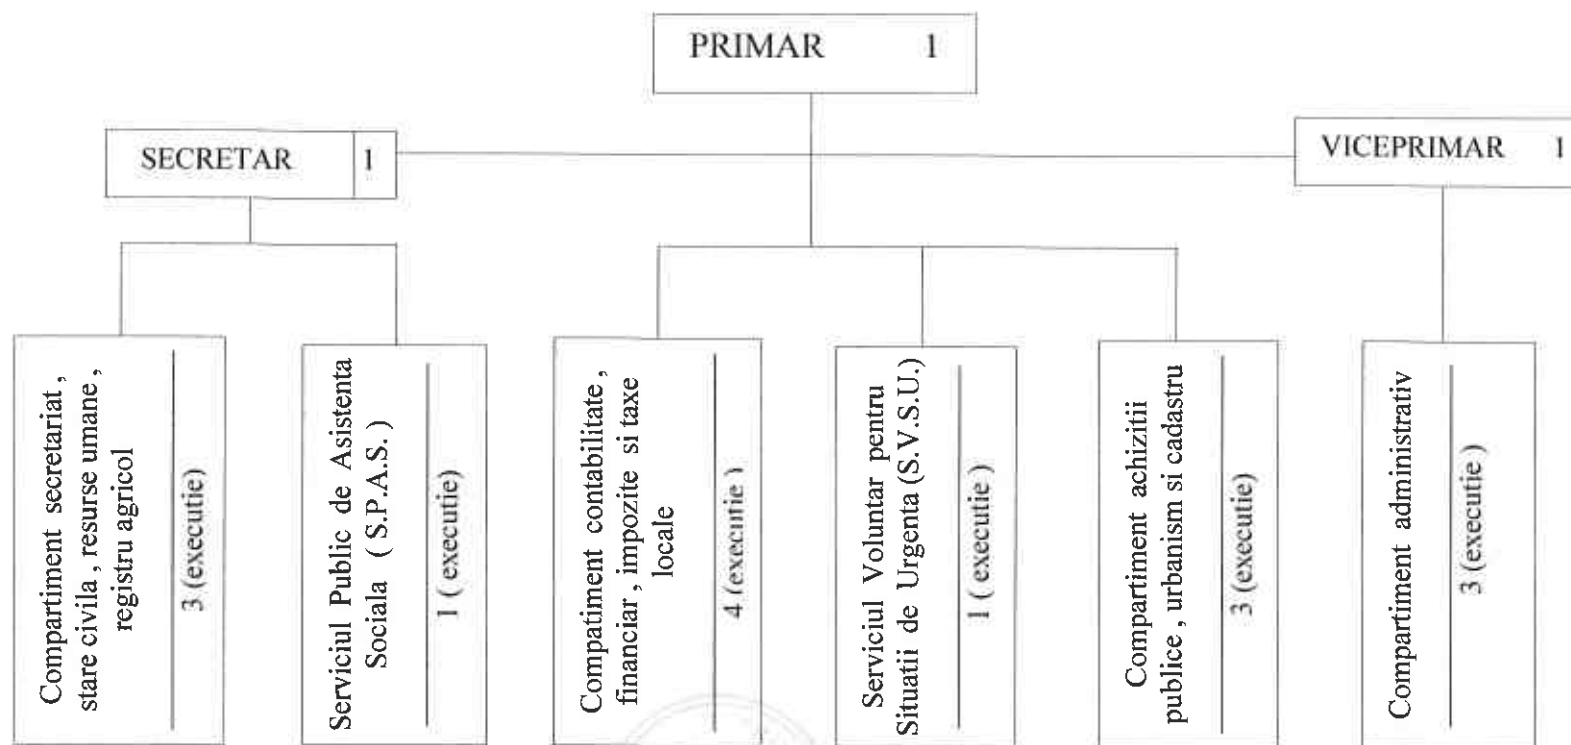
PRIMAR 1

SECRETAR 1

VICEPRIMAR 1

Compartiment secretariat, stare civila, resurse umane, registru agricol

3 (executie)

Serviciul Public de Asistenta Sociala (S.P.A.S.)

1 (executie)

Compatiment contabilitate, financiar, impozite si taxe locale

4 (executie)

Serviciul Voluntar pentru Situatii de Urgenta (S.V.S.U.)

1 (executie)

Compartiment achizitii publice, urbanism si cadastru

3 (executie)

Compartiment administrativ

3 (executie)